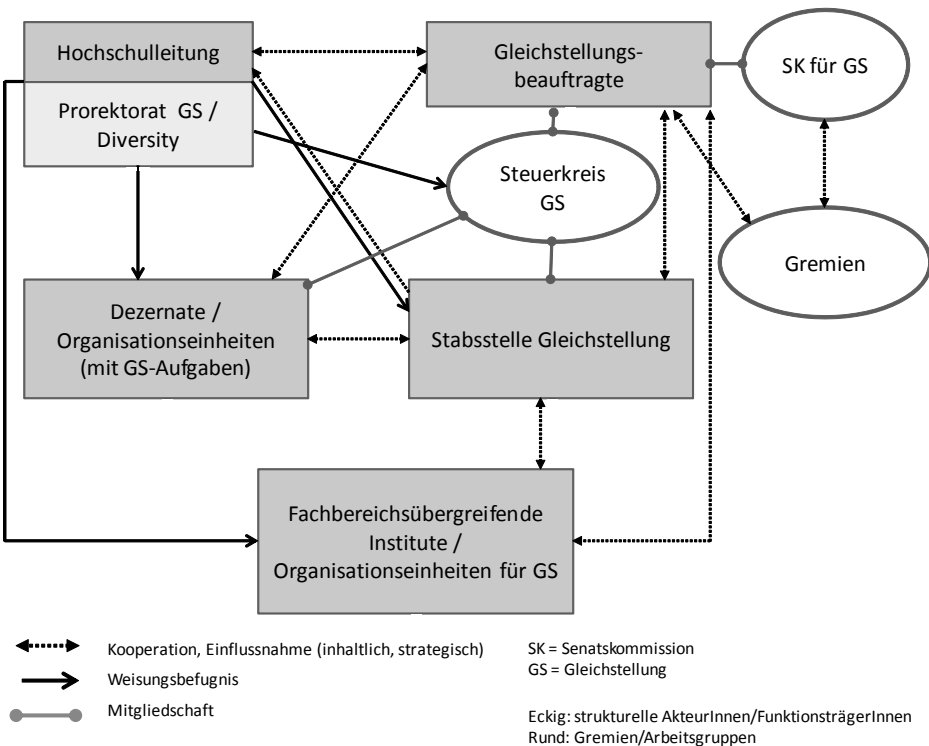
Hochschulleitung

Prorektorat GS / Diversity

Gleichstellungsbeauftragte

SK für GS

Steuerkreis GS

Gremien

Dezernate / Organisationseinheiten (mit GS-Aufgaben)

Stabsstelle Gleichstellung

Fachbereichsübergreifende Institute / Organisationseinheiten für GS

Kooperation, Einflussnahme (inhaltlich, strategisch)

Weisungsbefugnis

Mitgliedschaft

SK = Senatskommission
GS = Gleichstellung

Eckig: strukturelle AkteurInnen/FunktionsträgerInnen
Rund: Gremien/Arbeitsgruppen